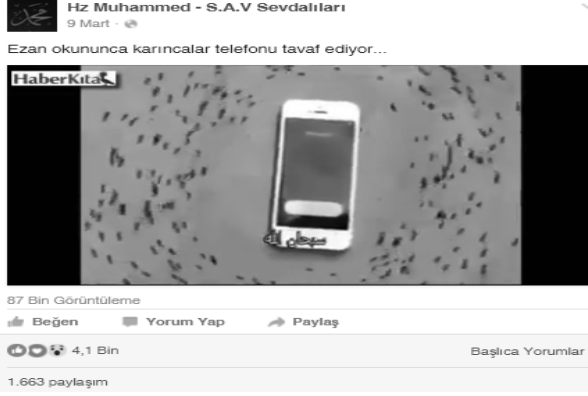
Hz Muhammed - S.A.V Sevdalıları
9 Mart ·

Ezan okununca karıncalar telefonu tavaf ediyor...

HaberKita

سبحان الله

87 Bin Görüntüleme

Beğen Yorum Yap Paylaş

4,1 Bin

Başlıca Yorumlar

1.663 paylaşım